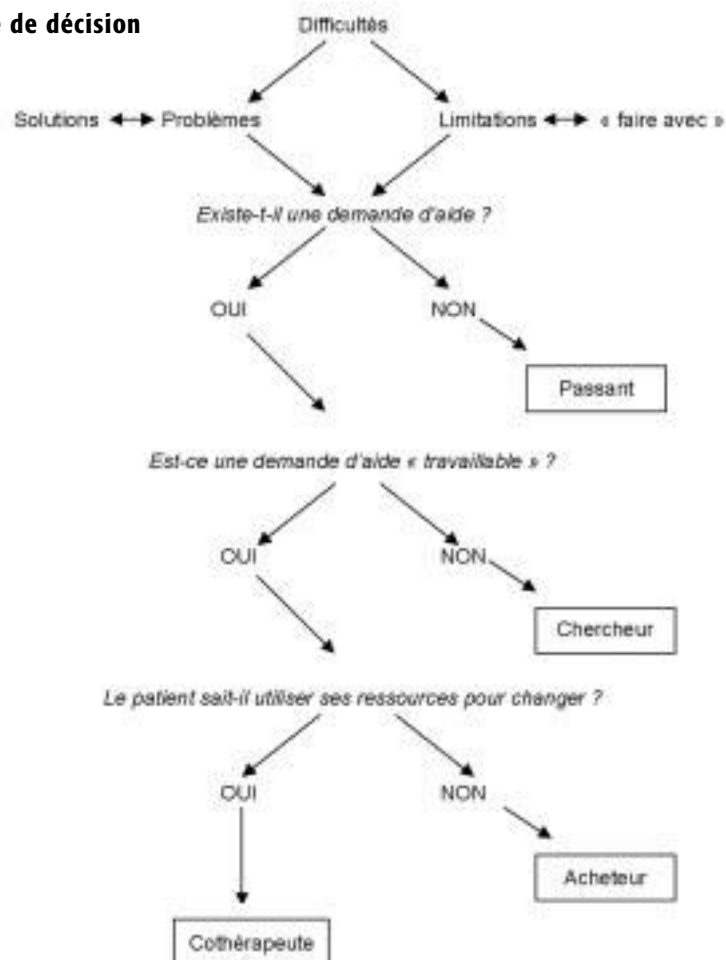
de décision

Difficultés

Solutions ↔ Problèmes

Limitations ↔ « faire avec »

*Existe-t-il une demande d'aide ?*

OUI

NON

Passant

*Est-ce une demande d'aide « travaillable » ?*

OUI

NON

Chercheur

*Le patient sait-il utiliser ses ressources pour changer ?*

OUI

NON

Acheteur

Cothérapeute